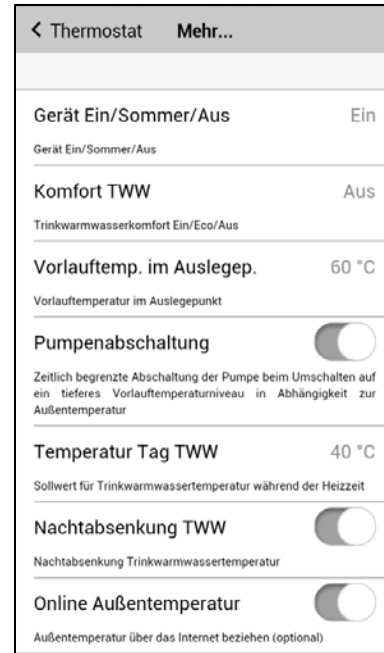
< Thermostat Mehr...

Gerät Ein/Sommer/Aus Ein
Gerät Ein/Sommer/Aus

Komfort TWW Aus
Trinkwarmwasserkomfort Ein/Eco/Aus

Vorlauftemp. im Auslegep. 60 °C
Vorlauftemperatur im Auslegepunkt

Pumpenabschaltung
Zeitlich begrenzte Abschaltung der Pumpe beim Umschalten auf ein tieferes Vorlauftemperaturniveau in Abhängigkeit zur Außentemperatur

Temperatur Tag TWW 40 °C
Sollwert für Trinkwarmwassertemperatur während der Heizzeit

Nachtabsenkung TWW
Nachtabsenkung Trinkwarmwassertemperatur

Online Außentemperatur
Außentemperatur über das Internet beziehen (optional)